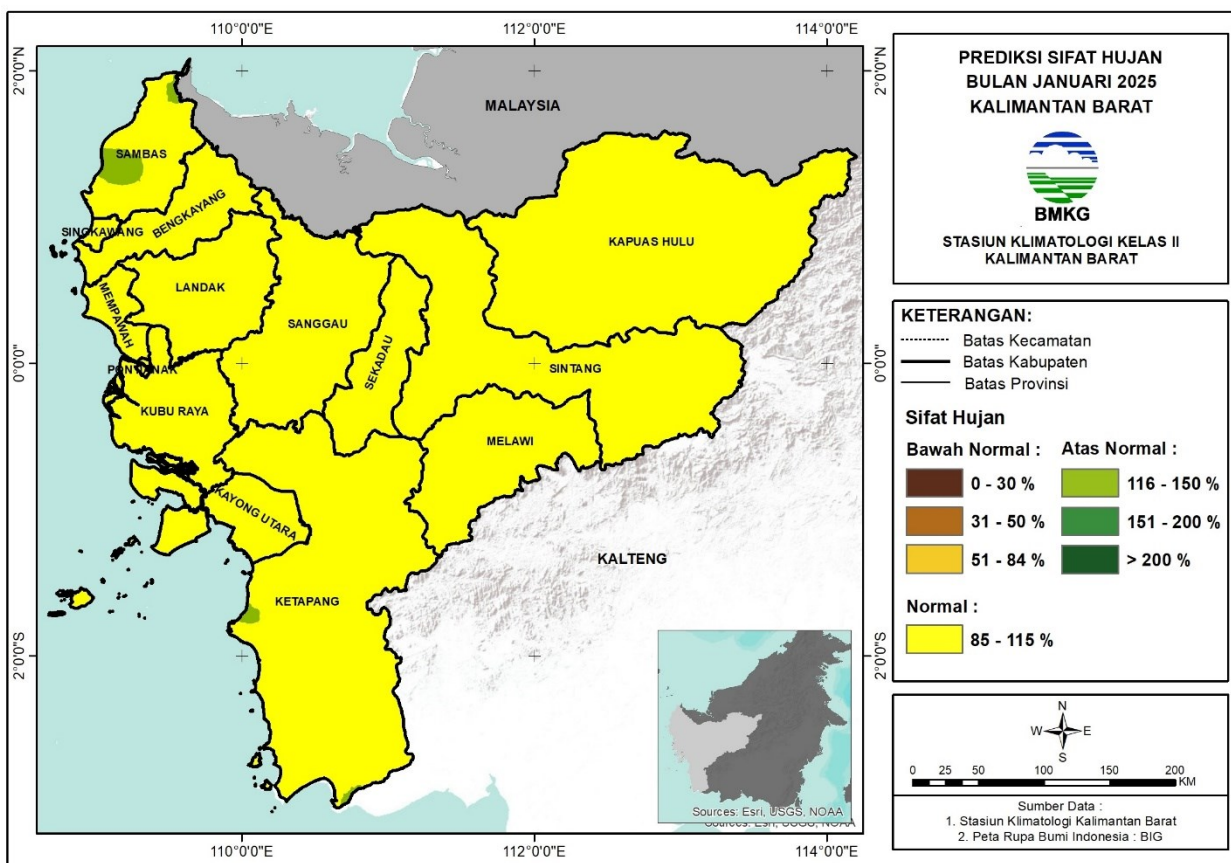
110°0'0"E
112°0'0"E
114°0'0"E

2°0'0"N
0°0'0"
2°0'0"S

MALAYSIA
SAMBAS
SINGKAWANG
BENGKAYANG
LANDAK
MEMPAWAH
PONTIANAK
KUBU RAYA
SANGGAU
SEKADAU
KAPUAS HULU
SINTANG
MELAWI
KAYONG UTARA
KETAPANG
KALTENG

Sources: Esri, USGS, NOAA

PREDIKSI SIFAT HUJAN
BULAN JANUARI 2025
KALIMANTAN BARAT

BMKG

STASIUN KLIMATOLOGI KELAS II
KALIMANTAN BARAT

KETERANGAN:
Batas Kecamatan
Batas Kabupaten
Batas Provinsi

Sifat Hujan
Bawah Normal :
0 - 30 %
31 - 50 %
51 - 84 %
Atas Normal :
116 - 150 %
151 - 200 %
> 200 %
Normal :
85 - 115 %

N
W
E
S

0 25 50 100 150 200 KM

Sumber Data :
1. Stasiun Klimatologi Kalimantan Barat
2. Peta Rupa Bumi Indonesia : BIG